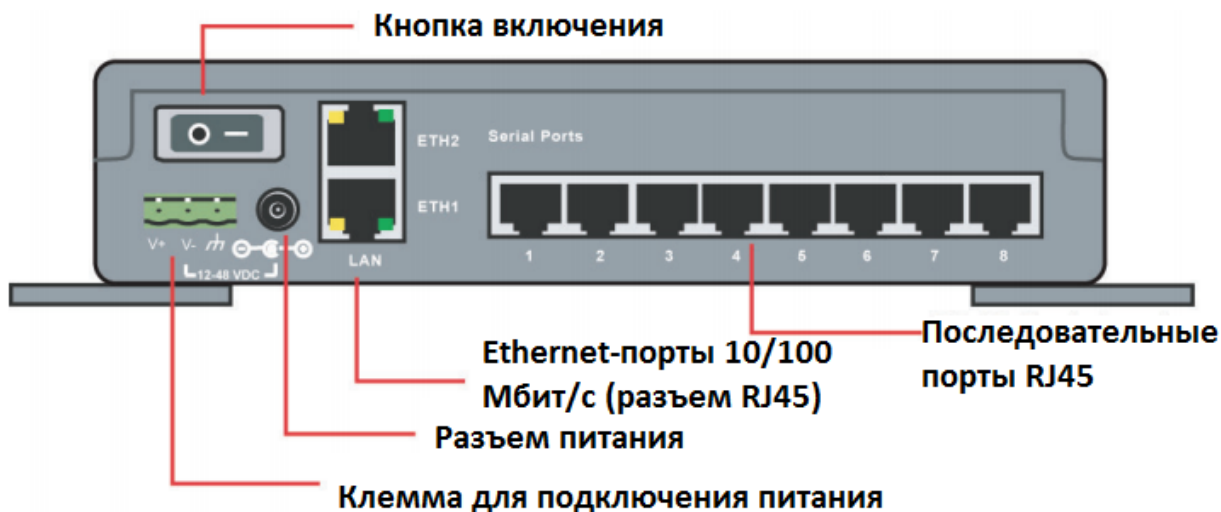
Кнопка включения

ETH2

Serial Ports

ETH1

V+ V-

12-48 VDC

LAN

1 2 3 4 5 6 7 8

Последовательные порты RJ45

Ethernet-порты 10/100 Мбит/с (разъем RJ45)

Разъем питания

Клемма для подключения питания